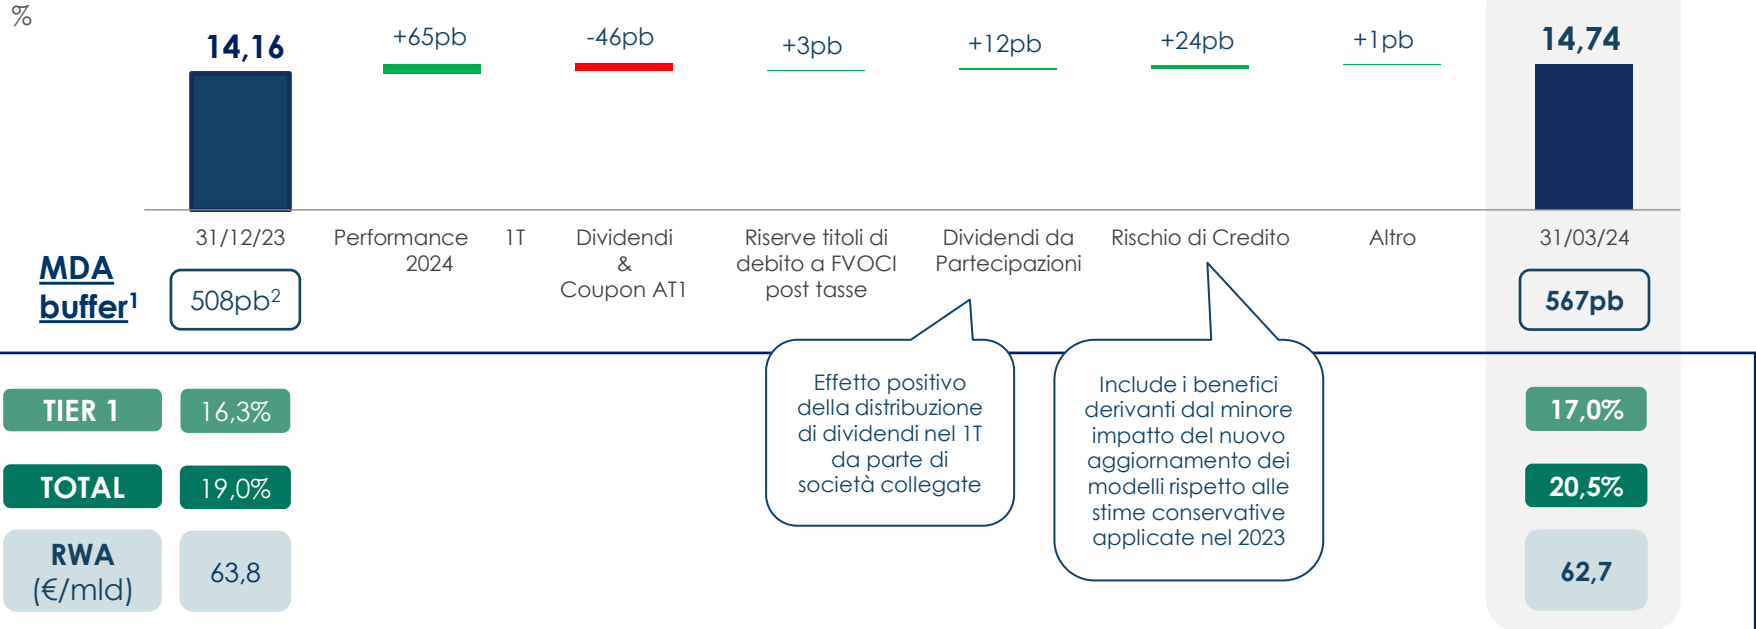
%

14,16

+65pb

-46pb

+3pb

+12pb

+24pb

+1pb

14,74

31/12/23

Performance 1T 2024

Dividendi & Coupon AT1

Riserve titoli di debito a FVOCI post tasse

Dividendi da Partecipazioni

Rischio di Credito

Altro

31/03/24

MDA buffer$^1$

508pb$^2$

567pb

Effetto positivo della distribuzione di dividendi nel 1T da parte di società collegate

Include i benefici derivanti dal minore impatto del nuovo aggiornamento dei modelli rispetto alle stime conservative applicate nel 2023

TIER 1

16,3%

17,0%

TOTAL

19,0%

20,5%

RWA (€/mld)

63,8

62,7